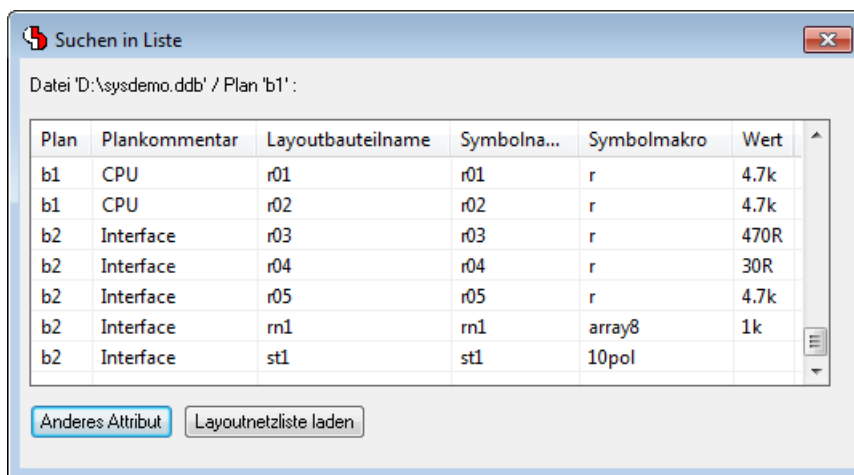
Suchen in Liste

Datei 'D:\sysdemo.ddb' / Plan 'b1' :

| Plan | Plankommentar | Layoutbauteilname | Symbolna... | Symbolmakro | Wert |
|---|---|---|---|---|---|
| b1 | CPU | r01 | r01 | r | 4.7k |
| b1 | CPU | r02 | r02 | r | 4.7k |
| b2 | Interface | r03 | r03 | r | 470R |
| b2 | Interface | r04 | r04 | r | 30R |
| b2 | Interface | r05 | r05 | r | 4.7k |
| b2 | Interface | rn1 | rn1 | array8 | 1k |
| b2 | Interface | st1 | st1 | 10pol | |

Anderes Attribut

Layoutnetzliste laden